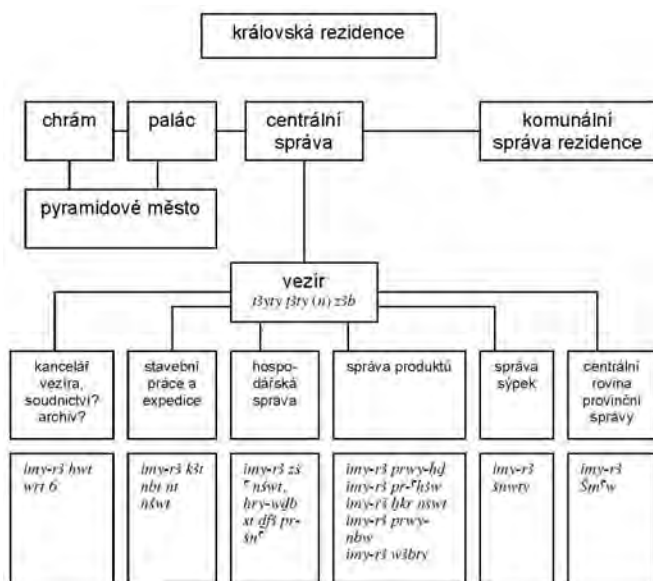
královská rezidence

chrám

palác

centrální správa

komunální správa rezidence

pyramidové město

vezír
ṯ3yty ṯ3ty (n) z3b

kancelář vezíra, soudnictví? archiv?

stavební práce a expedice

hospodářská správa

správa produktů

správa sýpek

centrální rovina provinční správy

imy-r3 hwt wrt 6

imy-r3 k3t nbt nt nswt

imy-r3 zš ʿ nswt, hry-wdb xt df3 pr-šnʿ

imy-r3 prwy-hd
imy-r3 pr-ʿh3w
imy-r3 hkr nswt
imy-r3 prwy-nbw
imy-r3 w3bty

imy-r3 šnwty

imy-r3 Šmʿw